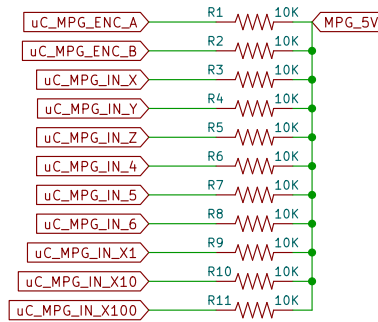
uC_MPG_ENC_A R1 10K MPG_5V
uC_MPG_ENC_B R2 10K
uC_MPG_IN_X R3 10K
uC_MPG_IN_Y R4 10K
uC_MPG_IN_Z R5 10K
uC_MPG_IN_4 R6 10K
uC_MPG_IN_5 R7 10K
uC_MPG_IN_6 R8 10K
uC_MPG_IN_X1 R9 10K
uC_MPG_IN_X10 R10 10K
uC_MPG_IN_X100 R11 10K